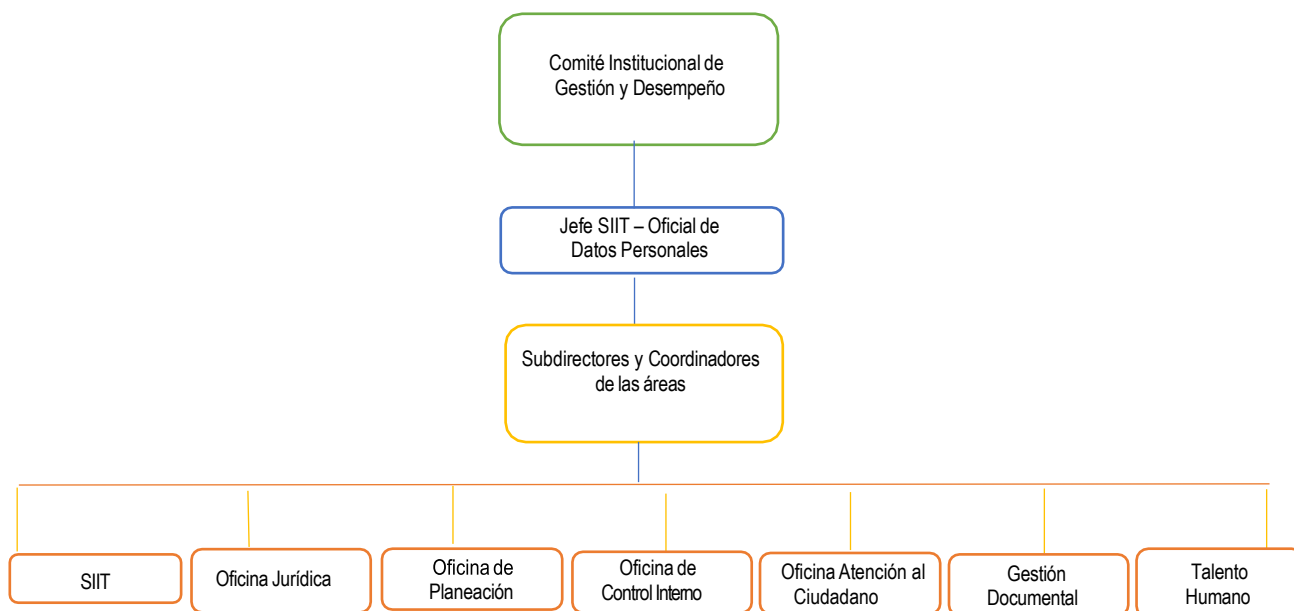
Comité Institucional de Gestión y Desempeño

Jefe SIIT – Oficial de Datos Personales

Subdirectores y Coordinadores de las áreas

SIIT

Oficina Jurídica

Oficina de Planeación

Oficina de Control Interno

Oficina Atención al Ciudadano

Gestión Documental

Talento Humano